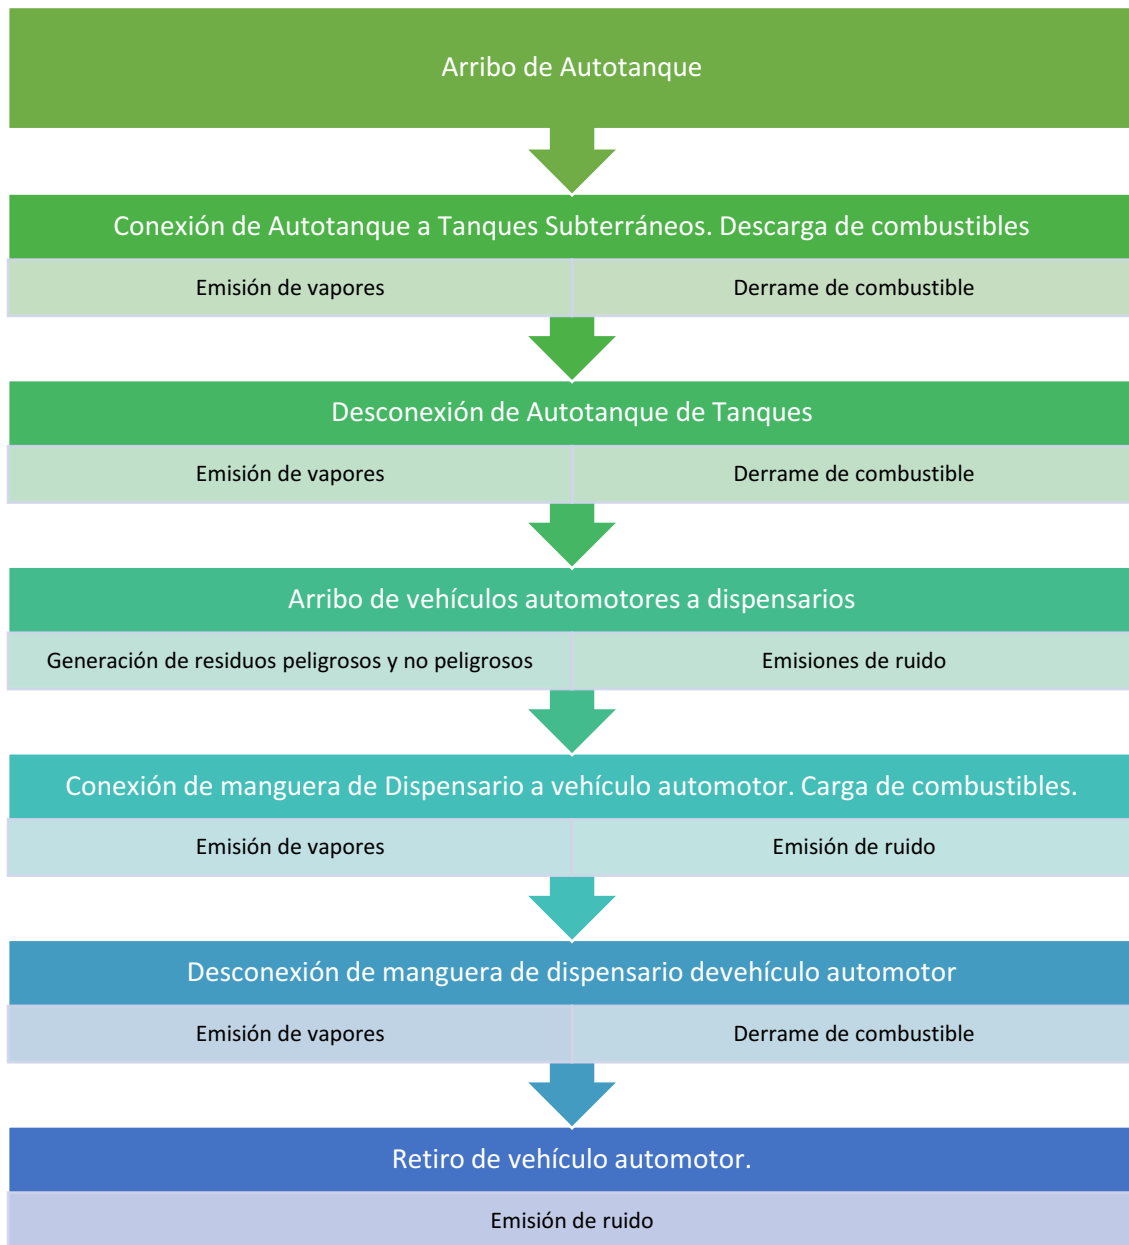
Arribo de Autotanque

Conexión de Autotanque a Tanques Subterráneos. Descarga de combustibles

Emisión de vapores

Derrame de combustible

Desconexión de Autotanque de Tanques

Emisión de vapores

Derrame de combustible

Arribo de vehículos automotores a dispensarios

Generación de residuos peligrosos y no peligrosos

Emisiones de ruido

Conexión de manguera de Dispensario a vehículo automotor. Carga de combustibles.

Emisión de vapores

Emisión de ruido

Desconexión de manguera de dispensario devehículo automotor

Emisión de vapores

Derrame de combustible

Retiro de vehículo automotor.

Emisión de ruido